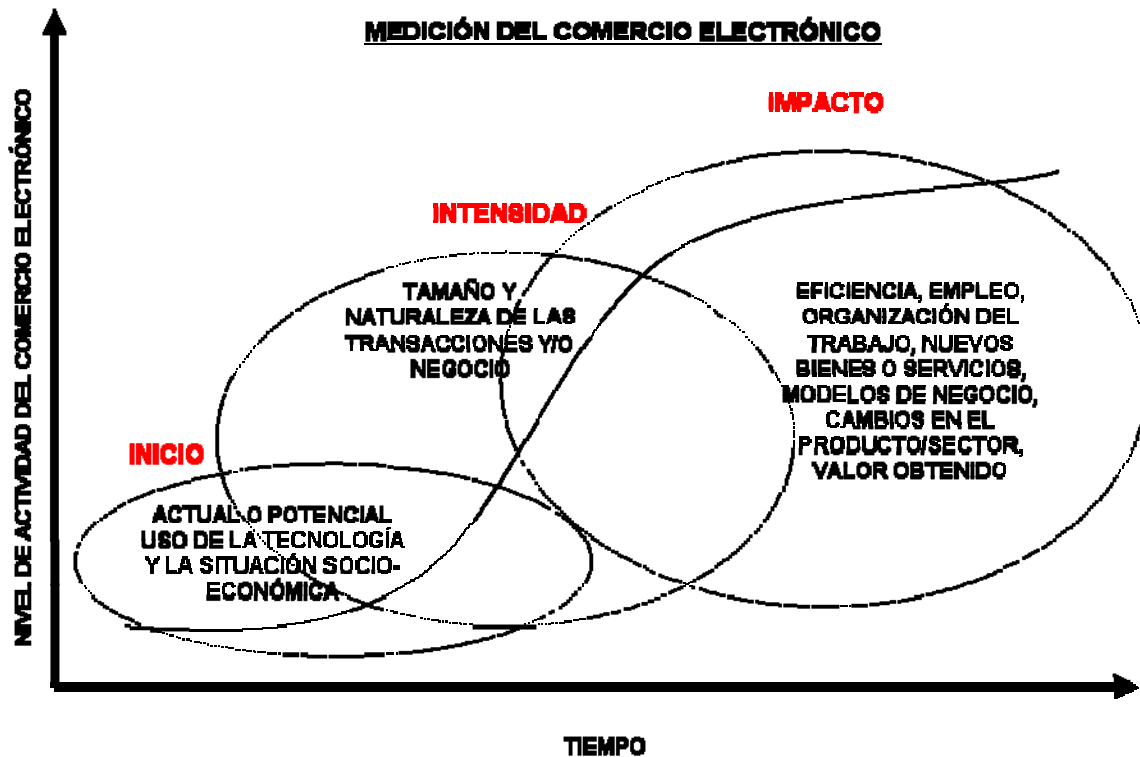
MEDICIÓN DEL COMERCIO ELECTRÓNICO

NIVEL DE ACTIVIDAD DEL COMERCIO ELECTRÓNICO

IMPACTO

INTENSIDAD

TAMAÑO Y NATURALEZA DE LAS TRANSACCIONES Y/O NEGOCIO

EFICIENCIA, EMPLEO, ORGANIZACIÓN DEL TRABAJO, NUEVOS BIENES O SERVICIOS, MODELOS DE NEGOCIO, CAMBIOS EN EL PRODUCTO/SECTOR, VALOR OBTENIDO

INICIO

ACTUAL O POTENCIAL USO DE LA TECNOLOGÍA Y LA SITUACIÓN SOCIO-ECONÓMICA

TIEMPO